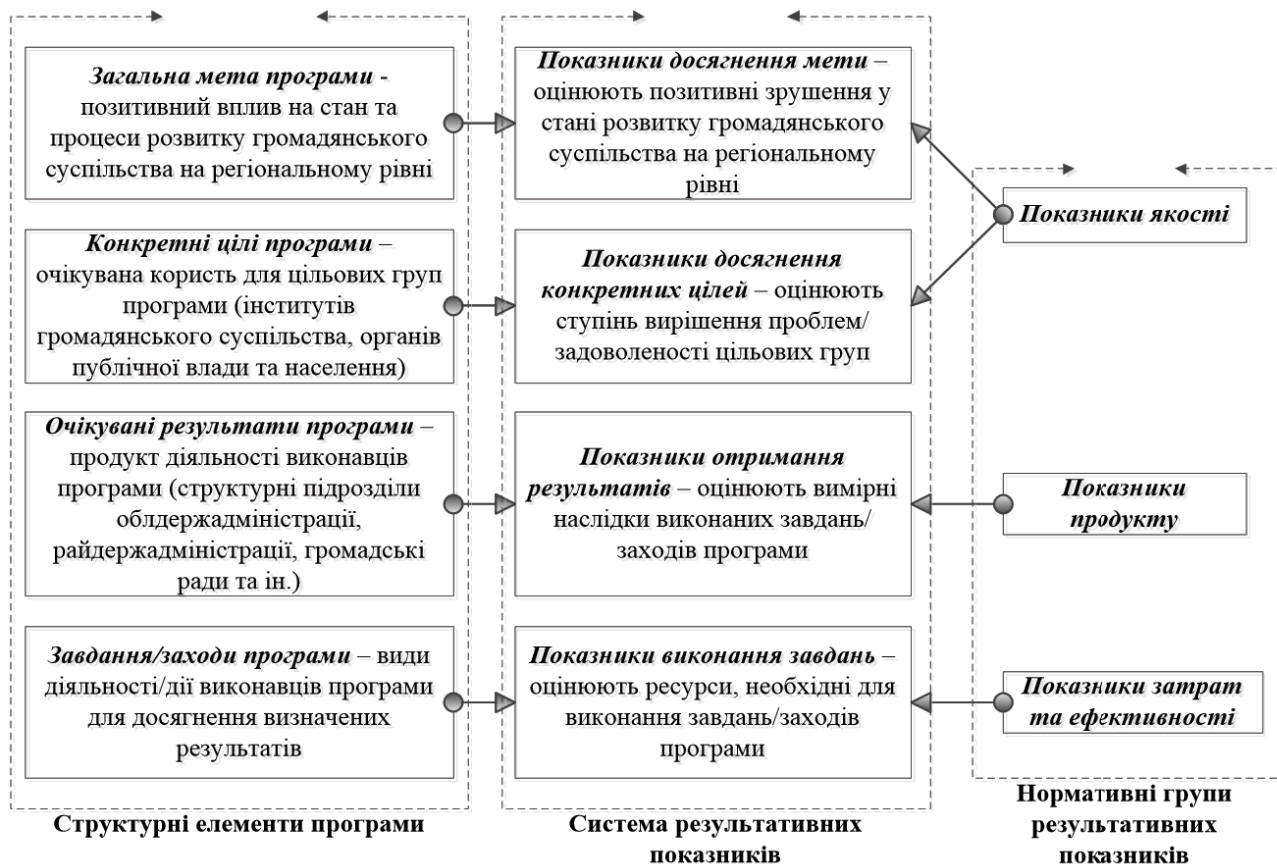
Загальна мета програми - позитивний вплив на стан та процеси розвитку громадянського суспільства на регіональному рівні

Конкретні цілі програми – очікувана користь для цільових груп програми (інститутів громадянського суспільства, органів публічної влади та населення)

Очікувані результати програми – продукт діяльності виконавців програми (структурні підрозділи облдержадміністрації, райдержадміністрації, громадські ради та ін.)

Завдання/заходи програми – види діяльності/дії виконавців програми для досягнення визначених результатів

Структурні елементи програми

Показники досягнення мети – оцінюють позитивні зрушення у стані розвитку громадянського суспільства на регіональному рівні

Показники досягнення конкретних цілей – оцінюють ступінь вирішення проблем/ задоволеності цільових груп

Показники отримання результатів – оцінюють вимірні наслідки виконаних завдань/ заходів програми

Показники виконання завдань – оцінюють ресурси, необхідні для виконання завдань/заходів програми

Система результативних показників

Показники якості

Показники продукту

Показники затрат та ефективності

Нормативні групи результативних показників